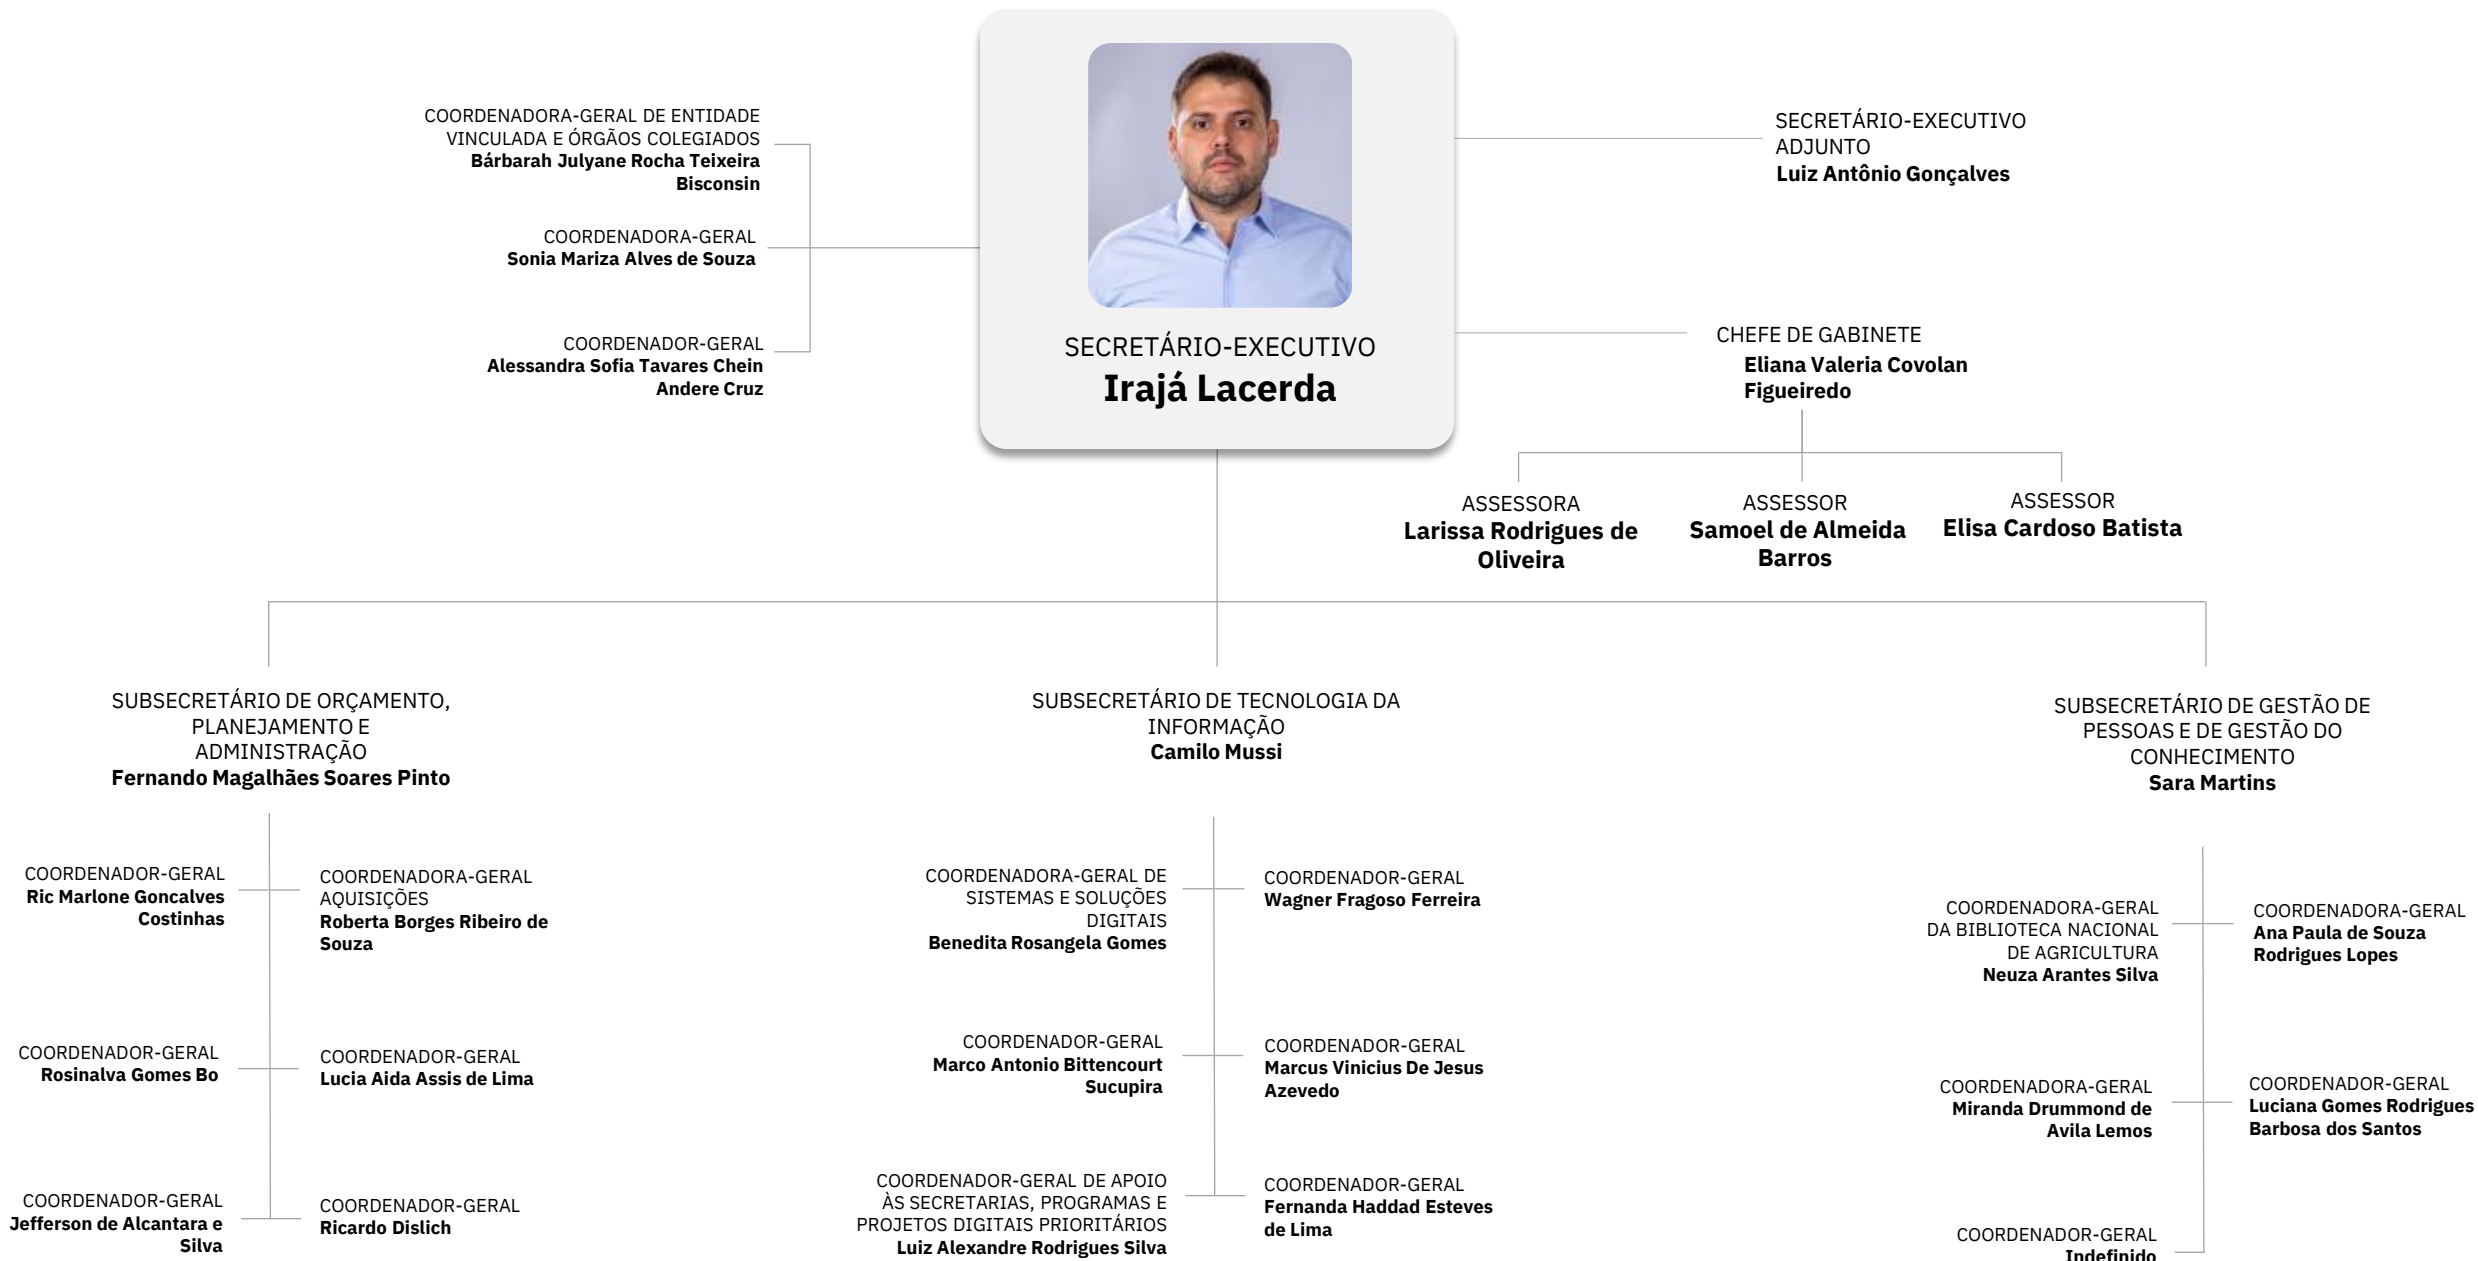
SECRETÁRIO-EXECUTIVO
**Irajá Lacerda**

COORDENADORA-GERAL DE ENTIDADE VINCULADA E ÓRGÃOS COLEGIADOS
**Bárbarah Julyane Rocha Teixeira Bisconsin**

COORDENADORA-GERAL
**Sonia Mariza Alves de Souza**

COORDENADOR-GERAL
**Alessandra Sofia Tavares Chein Andere Cruz**

SECRETÁRIO-EXECUTIVO ADJUNTO
**Luiz Antônio Gonçalves**

CHEFE DE GABINETE
**Eliana Valeria Covolan Figueiredo**

ASSESSORA
**Larissa Rodrigues de Oliveira**

ASSESSOR
**Samoel de Almeida Barros**

ASSESSOR
**Elisa Cardoso Batista**

SUBSECRETÁRIO DE ORÇAMENTO, PLANEJAMENTO E ADMINISTRAÇÃO
**Fernando Magalhães Soares Pinto**

COORDENADOR-GERAL
**Ric Marlone Goncalves Costinhas**

COORDENADORA-GERAL AQUISIÇÕES
**Roberta Borges Ribeiro de Souza**

COORDENADOR-GERAL
**Rosinalva Gomes Bo**

COORDENADOR-GERAL
**Lucia Aida Assis de Lima**

COORDENADOR-GERAL
**Jefferson de Alcantara e Silva**

COORDENADOR-GERAL
**Ricardo Dislich**

SUBSECRETÁRIO DE TECNOLOGIA DA INFORMAÇÃO
**Camilo Mussi**

COORDENADORA-GERAL DE SISTEMAS E SOLUÇÕES DIGITAIS
**Benedita Rosangela Gomes**

COORDENADOR-GERAL
**Wagner Fragoso Ferreira**

COORDENADOR-GERAL
**Marco Antonio Bittencourt Sucupira**

COORDENADOR-GERAL
**Marcus Vinicius De Jesus Azevedo**

COORDENADOR-GERAL DE APOIO ÀS SECRETARIAS, PROGRAMAS E PROJETOS DIGITAIS PRIORITÁRIOS
**Luiz Alexandre Rodrigues Silva**

COORDENADOR-GERAL
**Fernanda Haddad Esteves de Lima**

SUBSECRETÁRIO DE GESTÃO DE PESSOAS E DE GESTÃO DO CONHECIMENTO
**Sara Martins**

COORDENADORA-GERAL DA BIBLIOTECA NACIONAL DE AGRICULTURA
**Neuza Arantes Silva**

COORDENADORA-GERAL
**Ana Paula de Souza Rodrigues Lopes**

COORDENADORA-GERAL
**Miranda Drummond de Avila Lemos**

COORDENADOR-GERAL
**Luciana Gomes Rodrigues Barbosa dos Santos**

COORDENADOR-GERAL
**Indefinido**